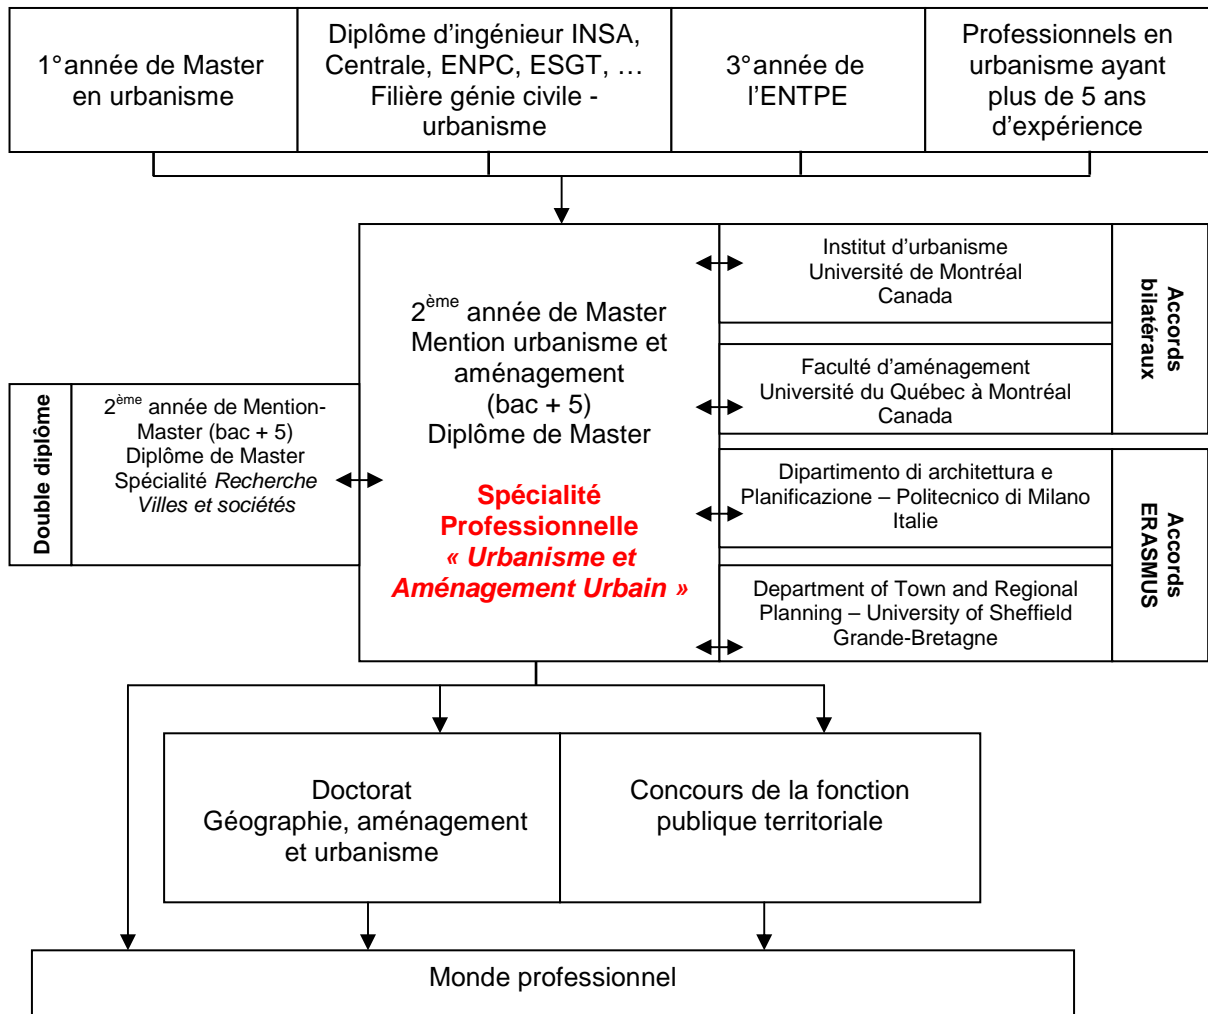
1°année de Master en urbanisme

Diplôme d'ingénieur INSA, Centrale, ENPC, ESGT, … Filière génie civile - urbanisme

3°année de l'ENTPE

Professionnels en urbanisme ayant plus de 5 ans d'expérience

Double diplôme

2$^{ème}$ année de Mention-Master (bac + 5) Diplôme de Master Spécialité *Recherche Villes et sociétés*

2$^{ème}$ année de Master Mention urbanisme et aménagement (bac + 5) Diplôme de Master

**Spécialité Professionnelle « Urbanisme et Aménagement Urbain »**

Institut d'urbanisme Université de Montréal Canada

Faculté d'aménagement Université du Québec à Montréal Canada

Accords bilatéraux

Dipartimento di architettura e Planificazione – Politecnico di Milano Italie

Department of Town and Regional Planning – University of Sheffield Grande-Bretagne

Accords ERASMUS

Doctorat Géographie, aménagement et urbanisme

Concours de la fonction publique territoriale

Monde professionnel